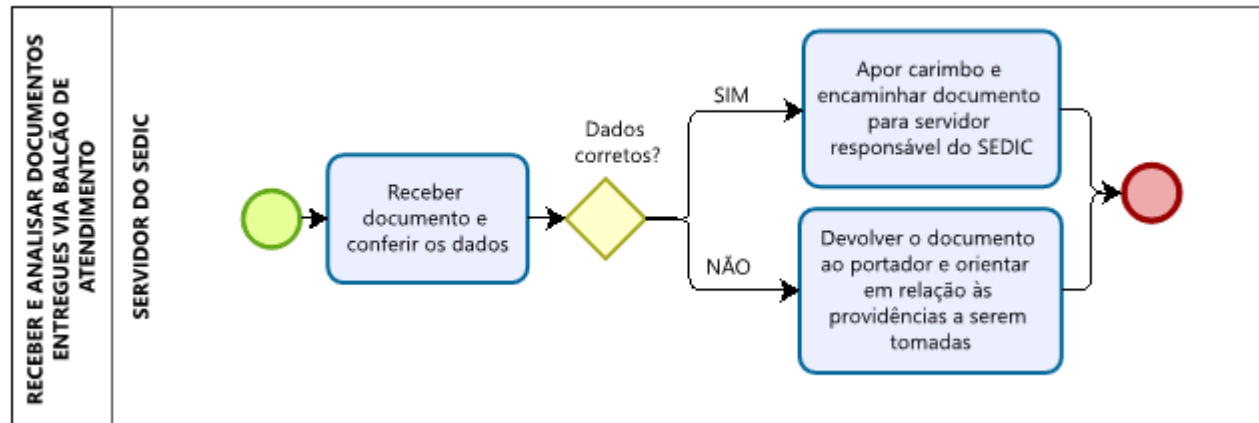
RECEBER E ANALISAR DOCUMENTOS ENTREGUES VIA BALCÃO DE ATENDIMENTO

SERVIDOR DO SEDIC

Receber documento e conferir os dados

Dados corretos?

SIM

Apor carimbo e encaminhar documento para servidor responsável do SEDIC

NÃO

Devolver o documento ao portador e orientar em relação às providências a serem tomadas